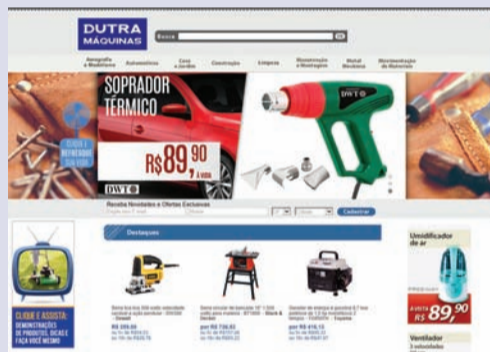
DUTRA MÁQUINAS

Busca

Aerografia e Modelismo | Automotivo | Casa e Jardim | Construção | Limpeza | Marcenaria e Montagens | Metal Mecânica | Movimentação de Materiais

SOPRADOR TÉRMICO

R$ 89,90 à vista

DWT

DWT

Receba Novidades e Ofertas Exclusivas

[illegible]

Cadastrar

Destaques

CLIQUE E ASSISTA: DEMONSTRAÇÕES DE PRODUTOS, DICAS E FAÇA VOCÊ MESMO

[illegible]

R$ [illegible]

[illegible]

por R$ 738,63

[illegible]

por R$ 416,12

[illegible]

Umidificador de ar

À VISTA R$ 89,90

Ventilador

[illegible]